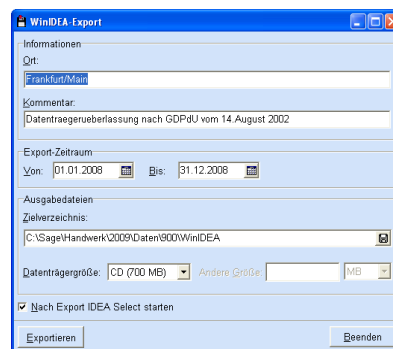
WinIDEA-Export

Informationen

Ort:

Frankfurt/Main

Kommentar:

Datentraegerueberlassung nach GDPdU vom 14.August 2002

Export-Zeitraum

Von: 01.01.2008

Bis: 31.12.2008

Ausgabedateien

Zielverzeichnis:

C:\Sage\Handwerk\2009\Daten\900\WinIDEA

Datenträgergröße: CD (700 MB)

Andere Größe:

MB

Nach Export IDEA Select starten

Exportieren

Beenden